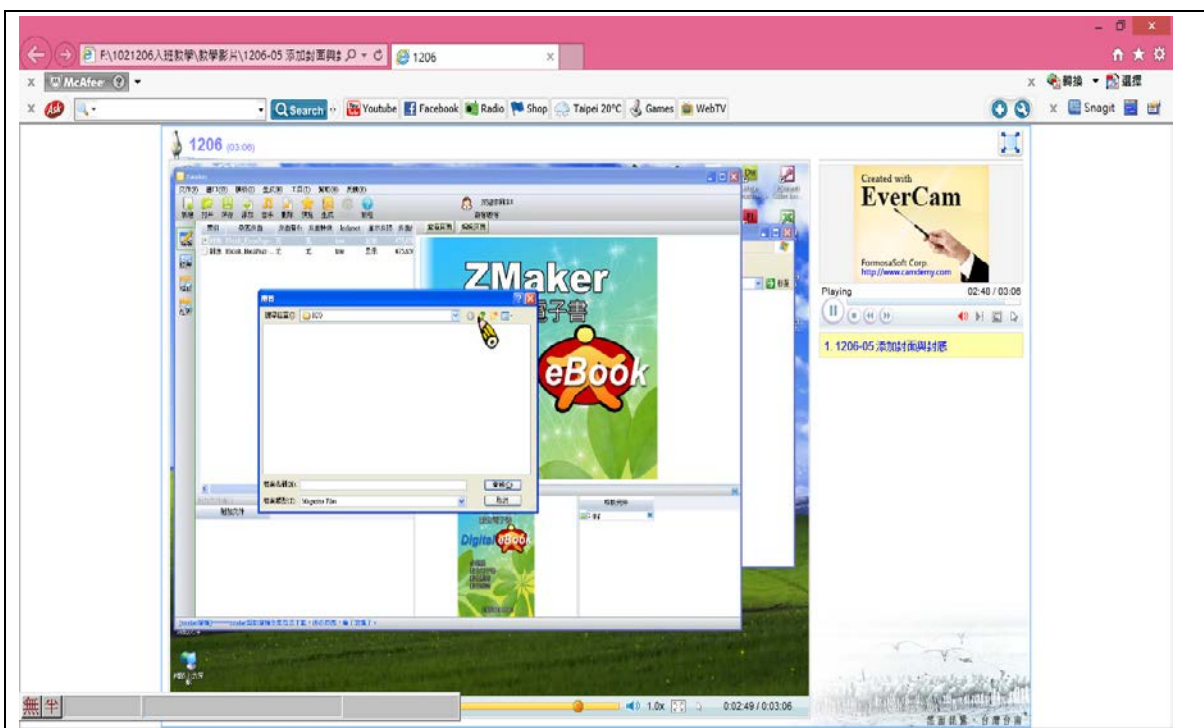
F:\1021206入班數學\數學影片\1206-05 添加封面與封
1206
McAfee
轉換 選擇
Search
Youtube Facebook Radio Shop Taipei 20°C Games WebTV
Snagit
1206 (03:06)
ZMaker
電子書
eBook
Digital eBook
Created with
EverCam
FormosaSoft Corp.
http://www.camdemy.com
Playing
02:40 / 03:06
1. 1206-05 添加封面與封底
1.0x
0:02:49 / 0:03:06
無 半